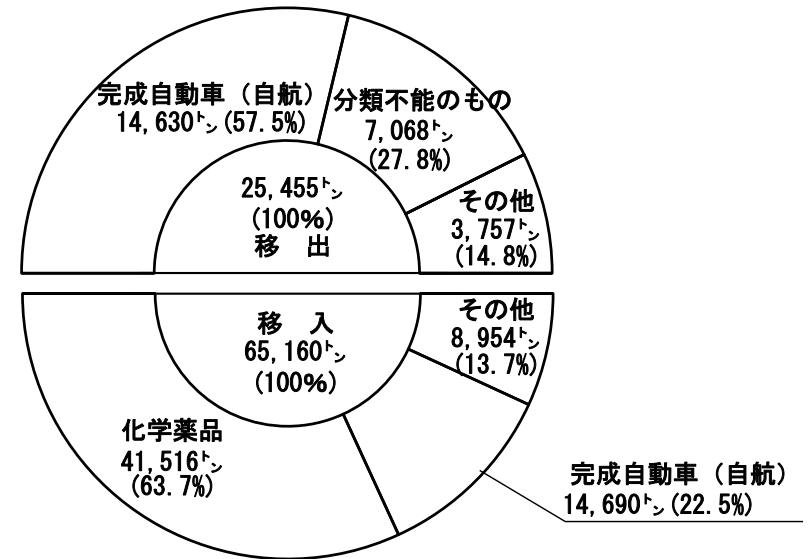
完成自動車（自航）
14,630ﾄﾝ(57.5%)

分類不能のもの
7,068ﾄﾝ
(27.8%)

25,455ﾄﾝ
(100%)
移　出

その他
3,757ﾄﾝ
(14.8%)

移　入
65,160ﾄﾝ
(100%)

その他
8,954ﾄﾝ
(13.7%)

化学薬品
41,516ﾄﾝ
(63.7%)

完成自動車（自航）
14,690ﾄﾝ(22.5%)